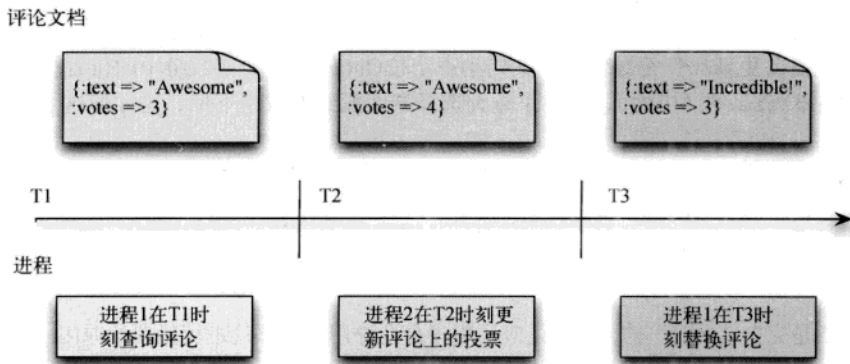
评论文档

{:text => "Awesome", :votes => 3}

{:text => "Awesome", :votes => 4}

{:text => "Incredible!", :votes => 3}

T1

T2

T3

进程

进程1在T1时刻查询评论

进程2在T2时刻更新评论上的投票

进程1在T3时刻替换评论